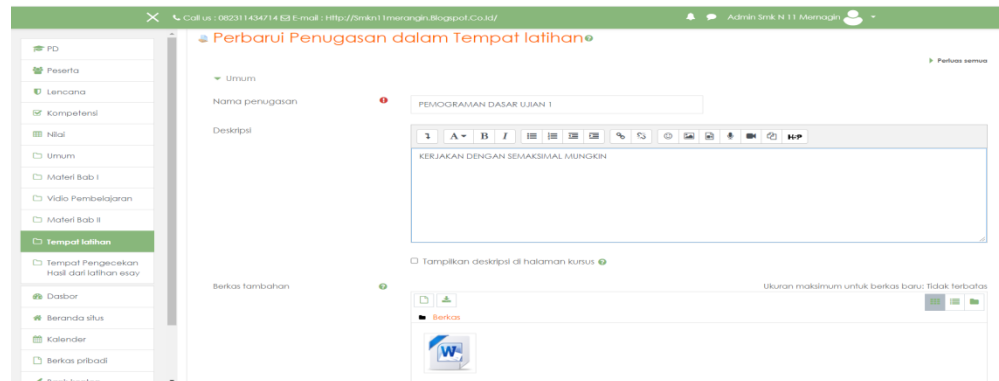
Call us : 082311434714 E-mail : Http://Smkn11merangin.Blogspot.Co.Id/

Admin Smk N 11 Merangin

PD
Peserta
Lencana
Kompetensi
Nilai
Umum
Materi Bab I
Vidio Pembelajaran
Materi Bab II
Tempat latihan
Tempat Pengecekan Hasil dari latihan esay
Dasbor
Beranda situs
Kalender
Berkas pribadi

Perbarui Penugasan dalam Tempat latihan

Perluas semua

Umum

Nama penugasan
PEMOGRAMAN DASAR UJIAN 1

Deskripsi
KERJAKAN DENGAN SEMAKSIMAL MUNGKIN

Tampilkan deskripsi di halaman kursus

Berkas tambahan
Ukuran maksimum untuk berkas baru: Tidak terbatas

Berkas